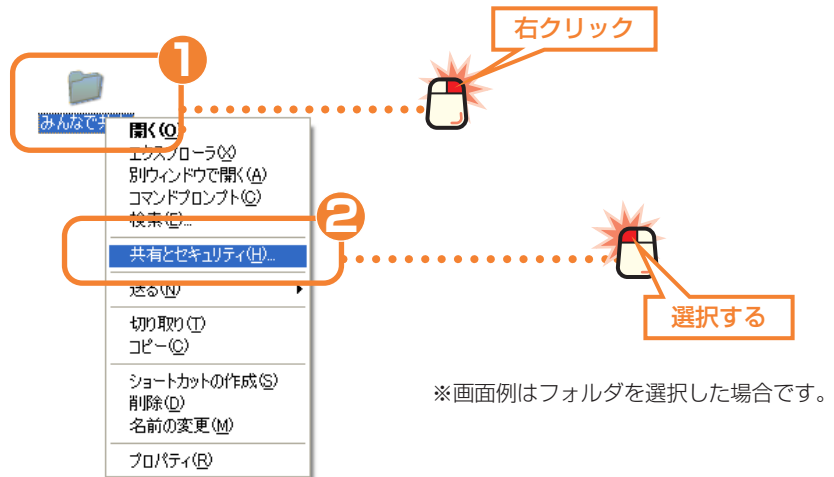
右クリック

1

みんなで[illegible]

開く(O)
エクスプローラ(X)
別ウィンドウで開く(A)
コマンドプロンプト(C)
検索(E)...

2

共有とセキュリティ(H)...
送る(N)
切り取り(T)
コピー(C)
ショートカットの作成(S)
削除(D)
名前の変更(M)
プロパティ(R)

選択する

※画面例はフォルダを選択した場合です。